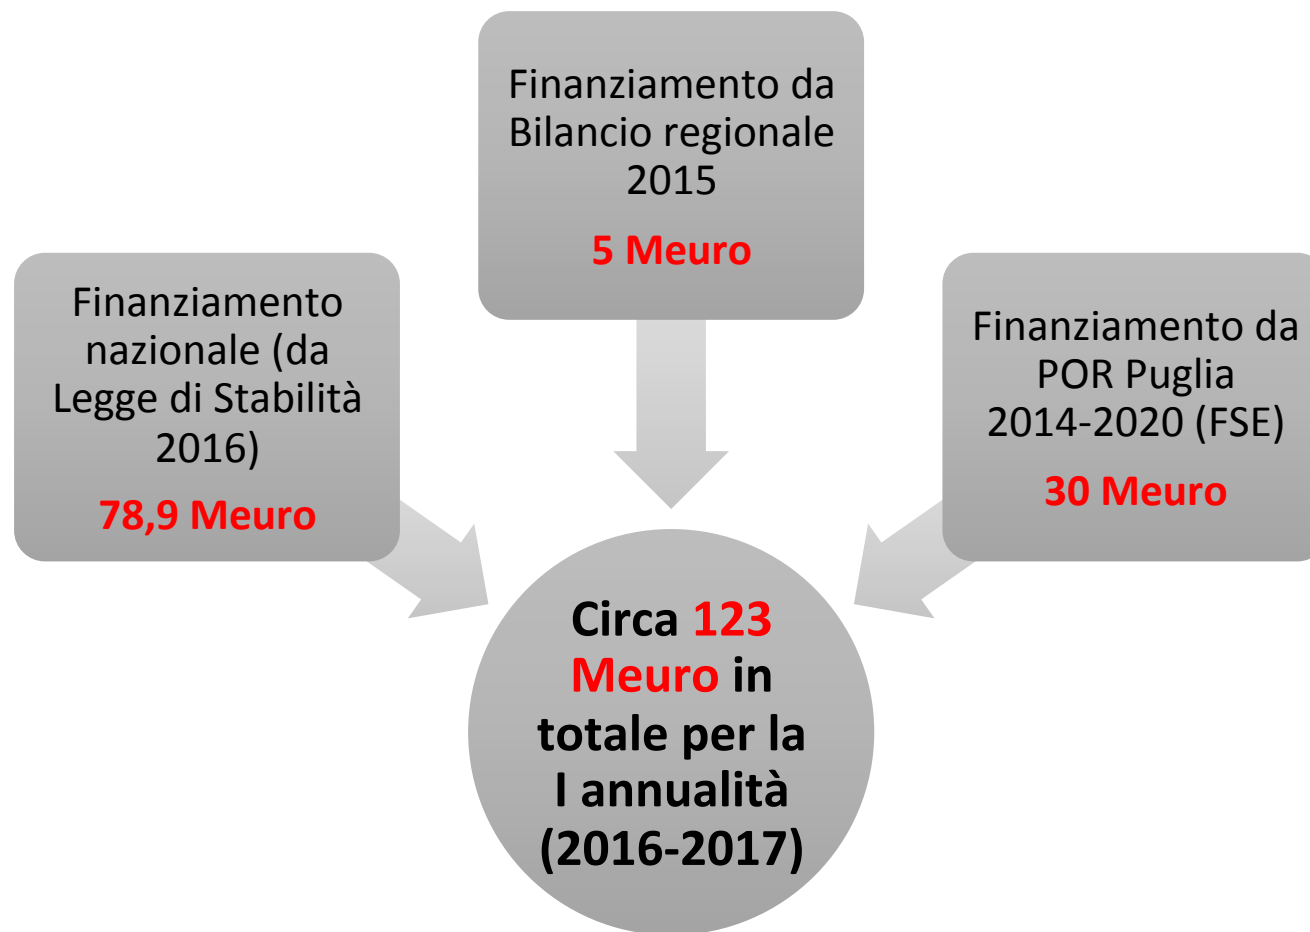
Finanziamento da Bilancio regionale 2015

5 Meuro

Finanziamento nazionale (da Legge di Stabilità 2016)

78,9 Meuro

Finanziamento da POR Puglia 2014-2020 (FSE)

30 Meuro

Circa 123 Meuro in totale per la I annualità (2016-2017)